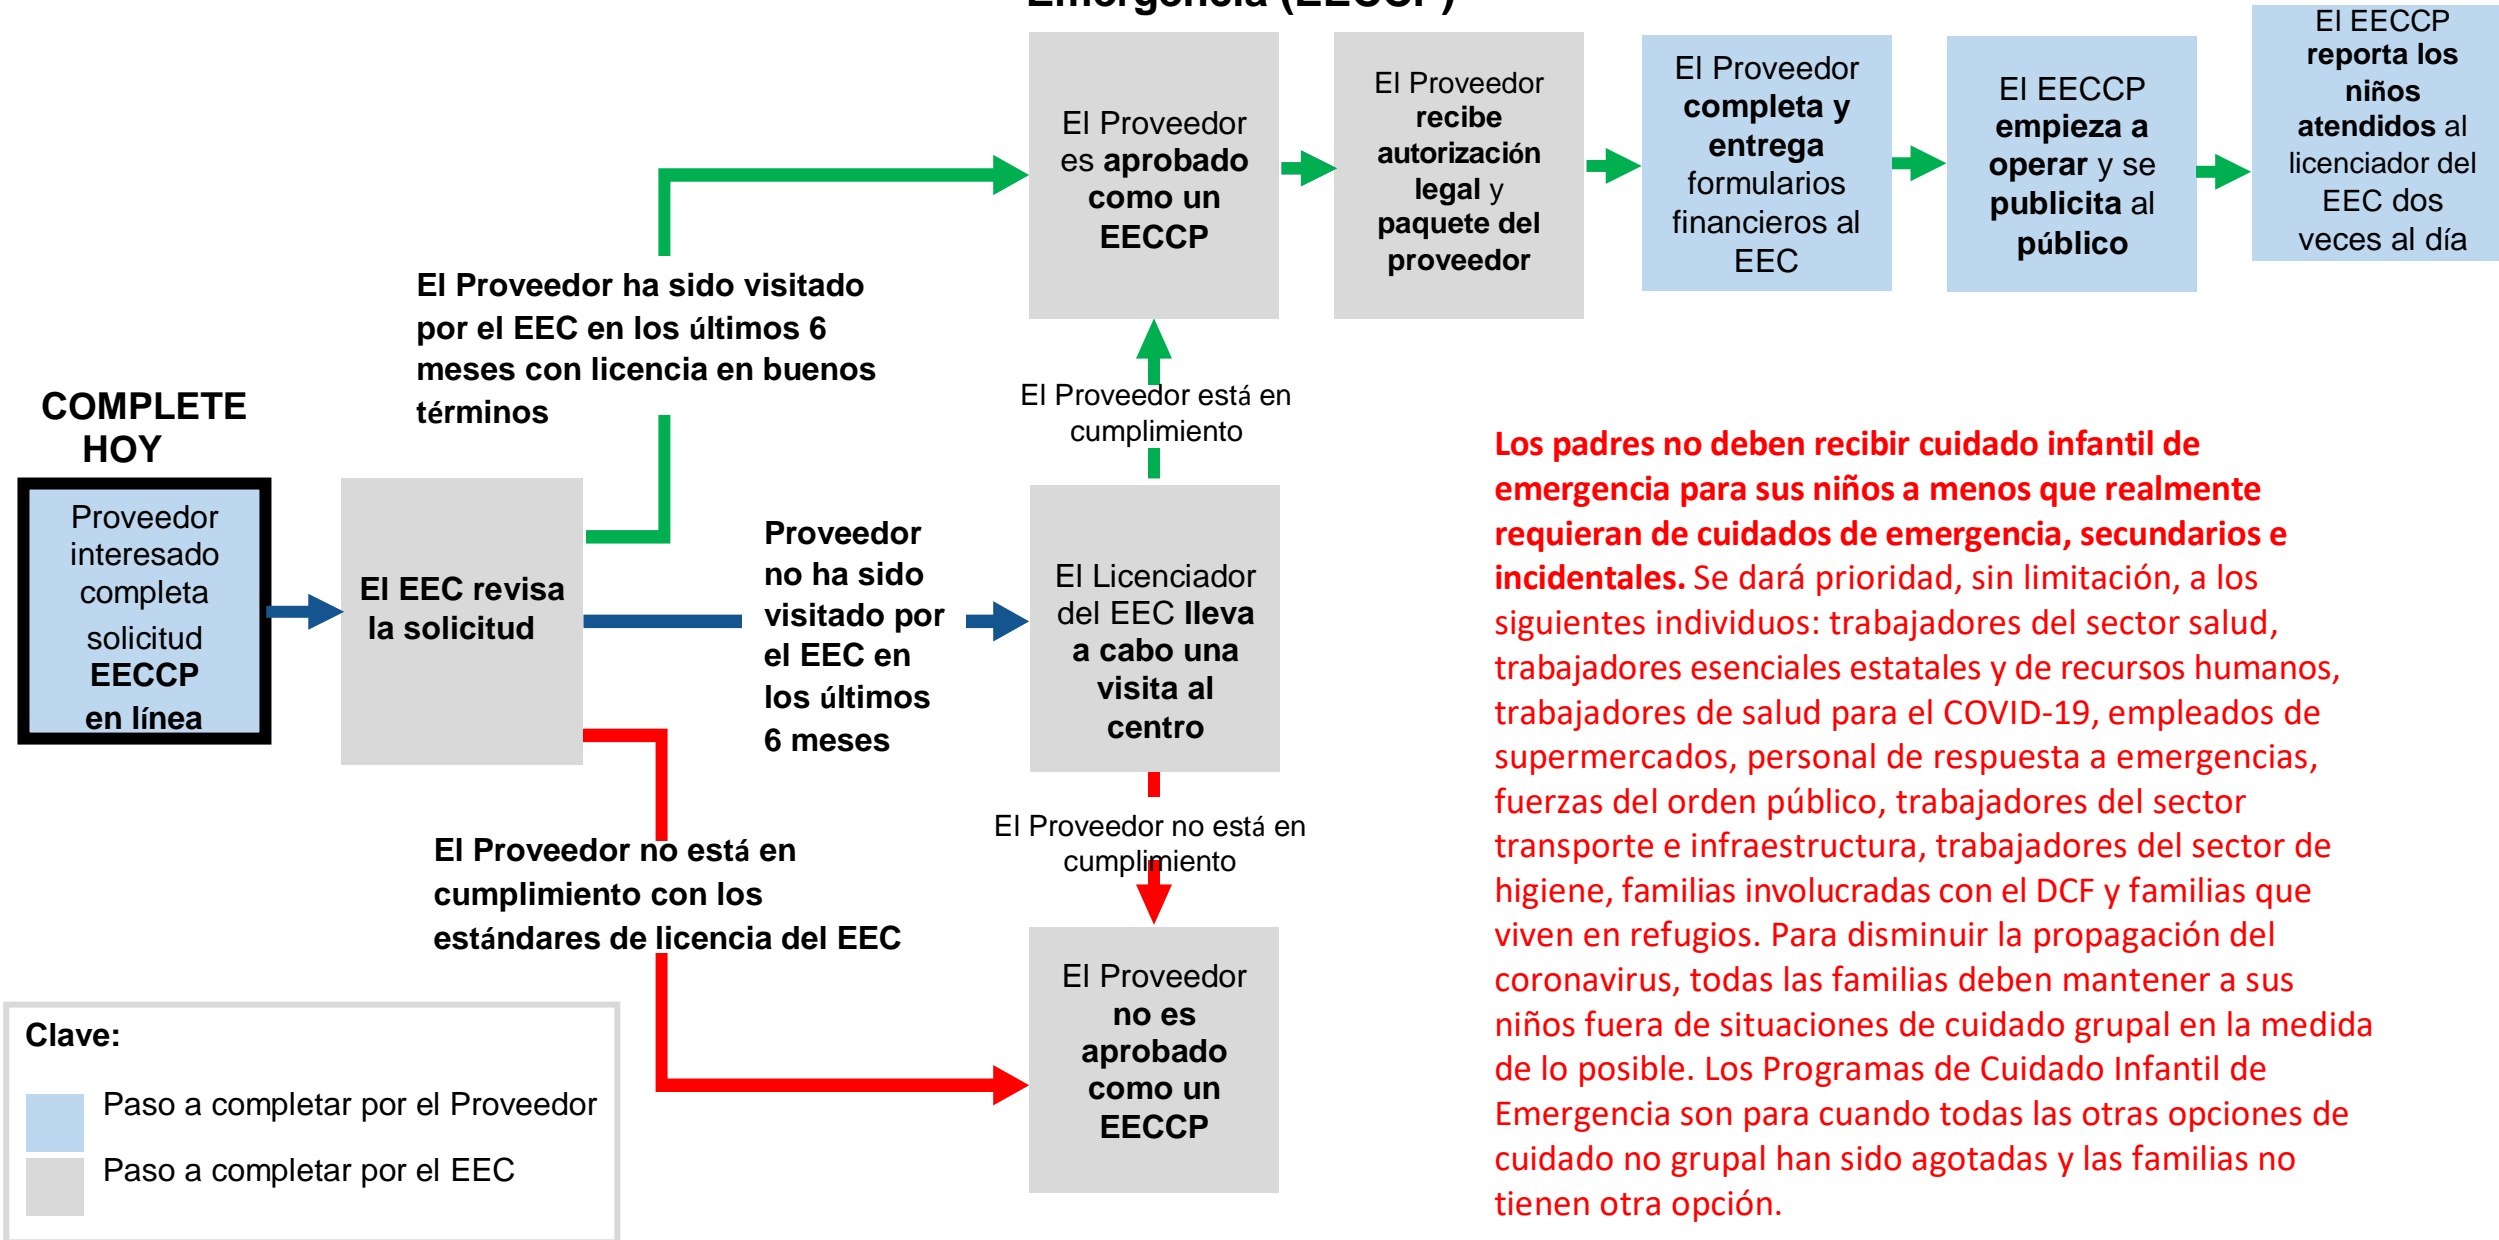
COMPLETE HOY

Proveedor interesado completa solicitud EECCP en línea

El EEC revisa la solicitud

El Proveedor ha sido visitado por el EEC en los últimos 6 meses con licencia en buenos términos

El Proveedor es aprobado como un EECCP

El Proveedor recibe autorización legal y paquete del proveedor

El Proveedor completa y entrega formularios financieros al EEC

El EECCP empieza a operar y se publicita al público

El EECCP reporta los niños atendidos al licenciador del EEC dos veces al día

Proveedor no ha sido visitado por el EEC en los últimos 6 meses

El Licenciador del EEC lleva a cabo una visita al centro

El Proveedor está en cumplimiento

El Proveedor no está en cumplimiento

El Proveedor no está en cumplimiento con los estándares de licencia del EEC

El Proveedor no es aprobado como un EECCP

Clave:

Paso a completar por el Proveedor

Paso a completar por el EEC

Los padres no deben recibir cuidado infantil de emergencia para sus niños a menos que realmente requieran de cuidados de emergencia, secundarios e incidentales. Se dará prioridad, sin limitación, a los siguientes individuos: trabajadores del sector salud, trabajadores esenciales estatales y de recursos humanos, trabajadores de salud para el COVID-19, empleados de supermercados, personal de respuesta a emergencias, fuerzas del orden público, trabajadores del sector transporte e infraestructura, trabajadores del sector de higiene, familias involucradas con el DCF y familias que viven en refugios. Para disminuir la propagación del coronavirus, todas las familias deben mantener a sus niños fuera de situaciones de cuidado grupal en la medida de lo posible. Los Programas de Cuidado Infantil de Emergencia son para cuando todas las otras opciones de cuidado no grupal han sido agotadas y las familias no tienen otra opción.